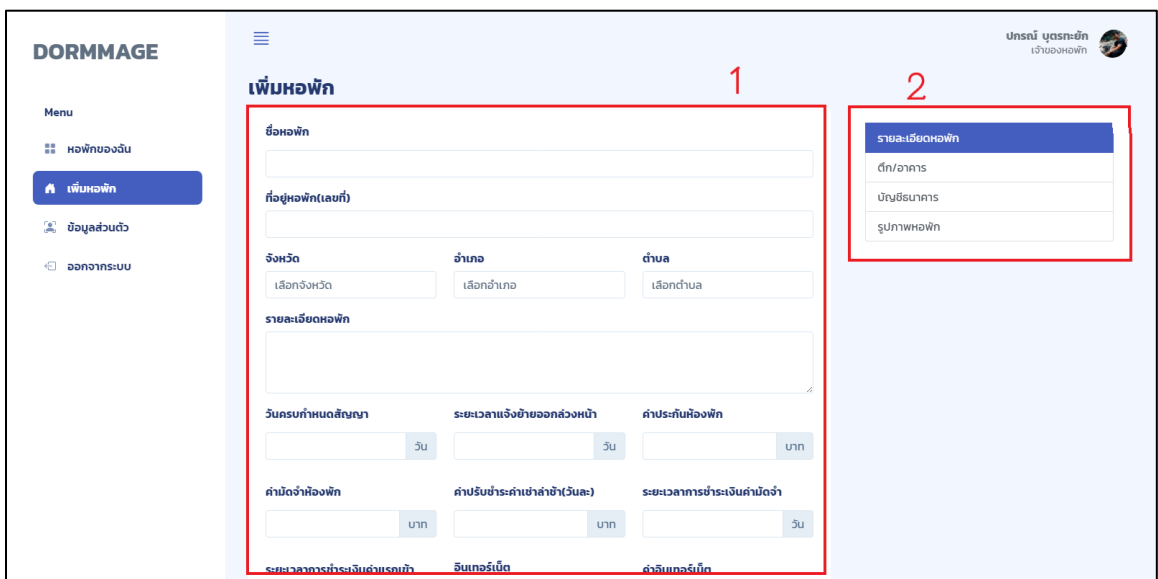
DORMMAGE

Menu

หอพักของฉัน

เพิ่มหอพัก

ข้อมูลส่วนตัว

ออกจากระบบ

ปกรณ์ บุตรทะยัก
เจ้าของหอพัก

เพิ่มหอพัก

1

ชื่อหอพัก

ที่อยู่หอพัก(เลขที่)

จังหวัด
เลือกจังหวัด

อำเภอ
เลือกอำเภอ

ตำบล
เลือกตำบล

รายละเอียดหอพัก

วันครบกำหนดสัญญา
วัน

ระยะเวลาแจ้งย้ายออกล่วงหน้า
วัน

ค่าประกันห้องพัก
บาท

ค่ามัดจำห้องพัก
บาท

ค่าปรับชำระค่าเช่าล่าช้า(วันละ)
บาท

ระยะเวลาการชำระเงินค่ามัดจำ
วัน

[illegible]

อินเทอร์เน็ต

ค่าอินเทอร์เน็ต

2

รายละเอียดหอพัก

ตึก/อาคาร

บัญชีธนาคาร

รูปภาพหอพัก